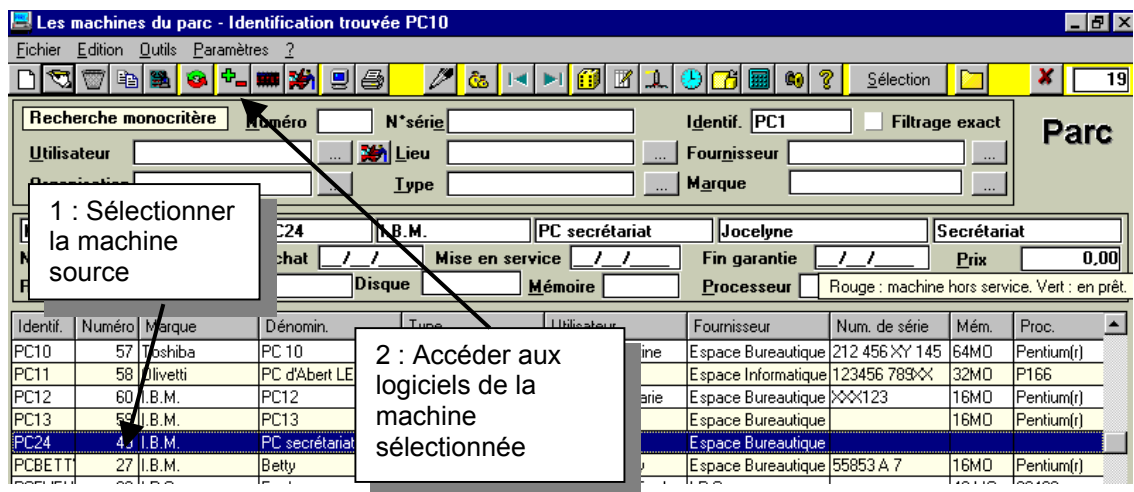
Les machines du parc - Identification trouvée PC10

Fichier Edition Outils Paramètres ?

Sélection

19

Recherche monocritère Numéro N°série Identif. PC1 Filtrage exact

Parc

Utilisateur Lieu Fournisseur

Organisation Type Marque

1 : Sélectionner la machine source

PC24 I.B.M. PC secrétariat Jocelyne Secrétariat

chat _/_/_ Mise en service _/_/_ Fin garantie _/_/_ Prix 0,00

Disque Mémoire Processeur

Rouge : machine hors service. Vert : en prêt.

2 : Accéder aux logiciels de la machine sélectionnée

| Identif. | Numéro | Marque | Dénomin. | Type | Utilisateur | Fournisseur | Num. de série | Mém. | Proc. |
|---|---|---|---|---|---|---|---|---|---|
| PC10 | 57 | Toshiba | PC 10 | | ine | Espace Bureautique | 212 456 XY 145 | 64MO | Pentium(r) |
| PC11 | 58 | Olivetti | PC d'Abert LE | | | Espace Informatique | 123456 789XX | 32MO | P166 |
| PC12 | 60 | I.B.M. | PC12 | | arie | Espace Bureautique | XXX123 | 16MO | Pentium(r) |
| PC13 | 59 | I.B.M. | PC13 | | | Espace Bureautique | | 16MO | Pentium(r) |
| PC24 | 4 | I.B.M. | PC secrétariat | | | Espace Bureautique | | | |
| PCBETT | 27 | I.B.M. | Betty | | | Espace Bureautique | 55853 A 7 | 16MO | Pentium(r) |